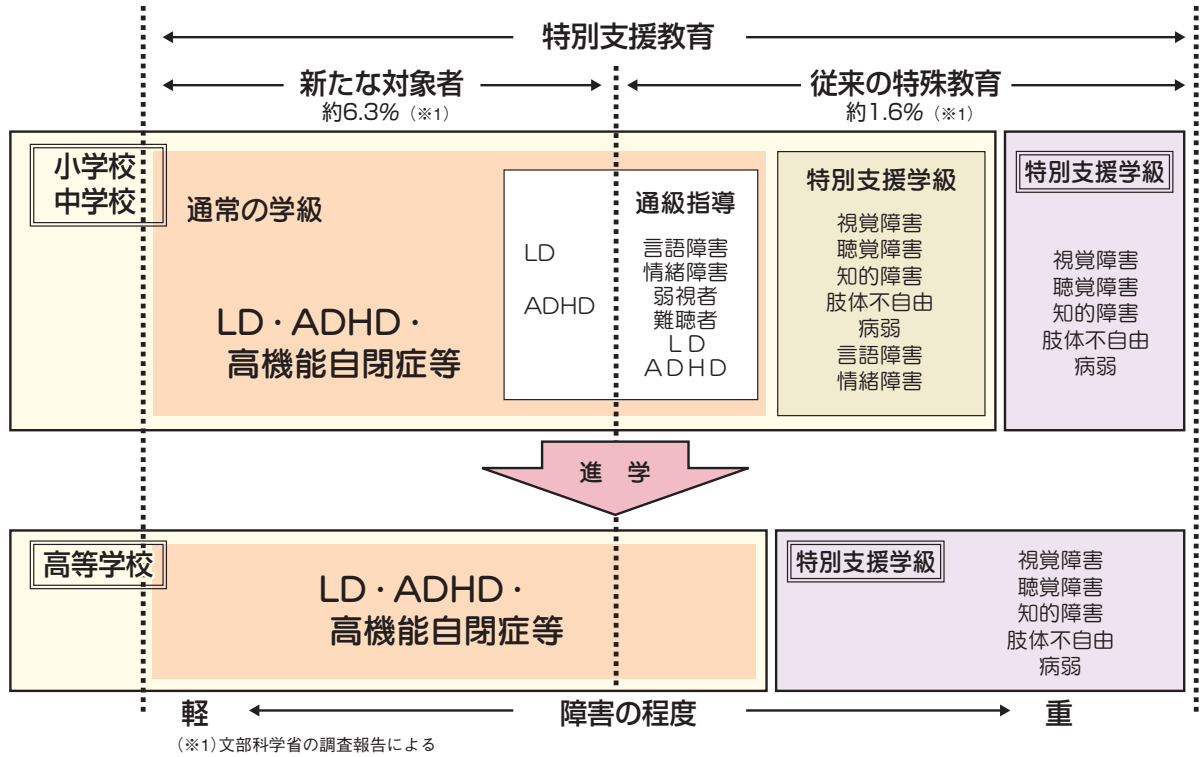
特別支援教育

新たな対象者
約6.3%（※1）

従来の特殊教育
約1.6%（※1）

小学校
中学校

通常の学級

LD・ADHD・
高機能自閉症等

LD

ADHD

通級指導

言語障害
情緒障害
弱視者
難聴者
LD
ADHD

特別支援学級

視覚障害
聴覚障害
知的障害
肢体不自由
病弱
言語障害
情緒障害

特別支援学級

視覚障害
聴覚障害
知的障害
肢体不自由
病弱

進学

高等学校

LD・ADHD・
高機能自閉症等

特別支援学級

視覚障害
聴覚障害
知的障害
肢体不自由
病弱

軽　障害の程度　重

（※1）文部科学省の調査報告による